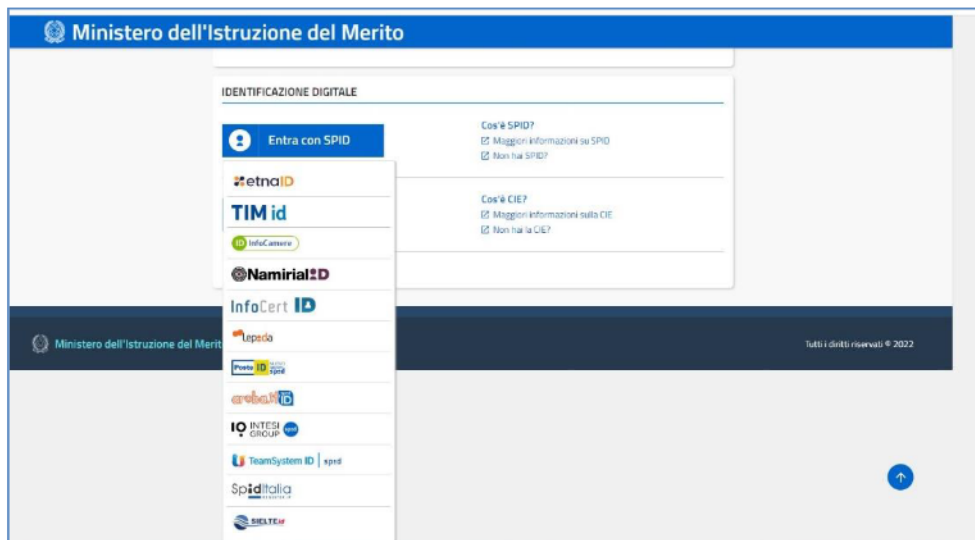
Ministero dell'Istruzione del Merito

IDENTIFICAZIONE DIGITALE

Entra con SPID

Cos'è SPID?
Maggiori informazioni su SPID
Non hai SPID?

Cos'è CIE?
Maggiori informazioni sulla CIE
Non hai la CIE?

etnaID
TIM id
ID InfoCamere
NamirialID
InfoCert ID
Lepida
Poste ID spid
arubaID
IQ INTESI GROUP spid
TeamSystem ID | spid
SpidItalia
SIELTEid

Ministero dell'Istruzione del Merit

Tutti i diritti riservati © 2022